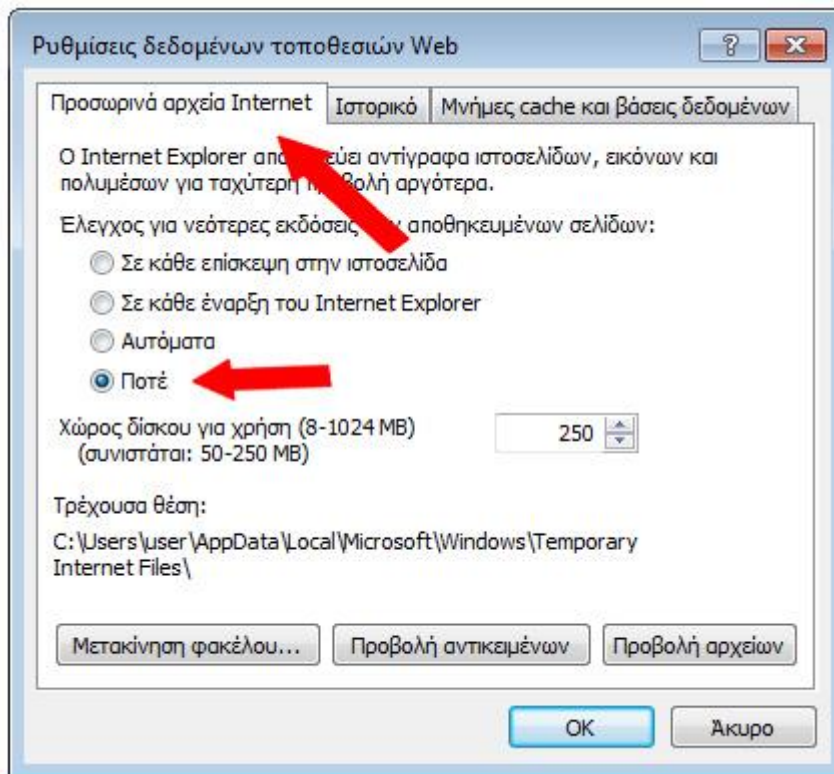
Ρυθμίσεις δεδομένων τοποθεσιών Web

?

Προσωρινά αρχεία Internet | Ιστορικό | Μνήμες cache και βάσεις δεδομένων

O Internet Explorer απο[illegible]εύει αντίγραφα ιστοσελίδων, εικόνων και πολυμέσων για ταχύτερη π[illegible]βολή αργότερα.

Έλεγχος για νεότερες εκδόσεις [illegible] αποθηκευμένων σελίδων:

Σε κάθε επίσκεψη στην ιστοσελίδα

Σε κάθε έναρξη του Internet Explorer

Αυτόματα

Ποτέ

Χώρος δίσκου για χρήση (8-1024 MB) (συνιστάται: 50-250 MB)

250

Τρέχουσα θέση:

C:\Users\user\AppData\Local\Microsoft\Windows\Temporary Internet Files\

Μετακίνηση φακέλου... | Προβολή αντικειμένων | Προβολή αρχείων

OK | Άκυρο